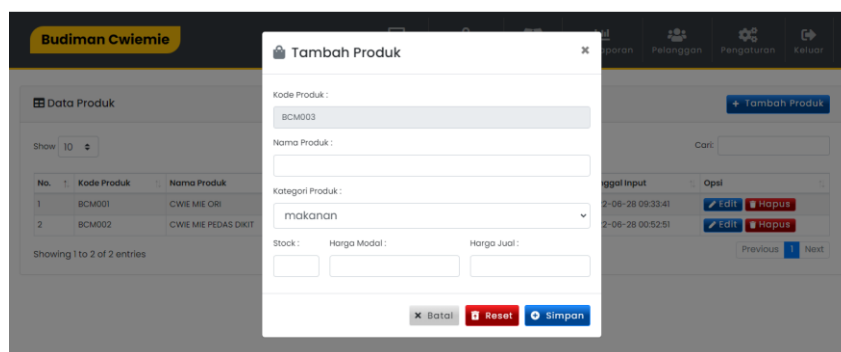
Budiman Cwiemie

Laporan Pelanggan Pengaturan Keluar

Data Produk

+ Tambah Produk

Show 10

Cari:

| No. | Kode Produk | Nama Produk | ggal Input | Opsi |
|---|---|---|---|---|
| 1 | BCM001 | CWIE MIE ORI | 2-06-28 09:33:41 | Edit Hapus |
| 2 | BCM002 | CWIE MIE PEDAS DKIT | 2-06-28 00:52:51 | Edit Hapus |

Showing 1 to 2 of 2 entries

Previous 1 Next

Tambah Produk ×

Kode Produk :

BCM003

Nama Produk :

Kategori Produk :

makanan

Stock : Harga Modal : Harga Jual :

× Batal Reset Simpan